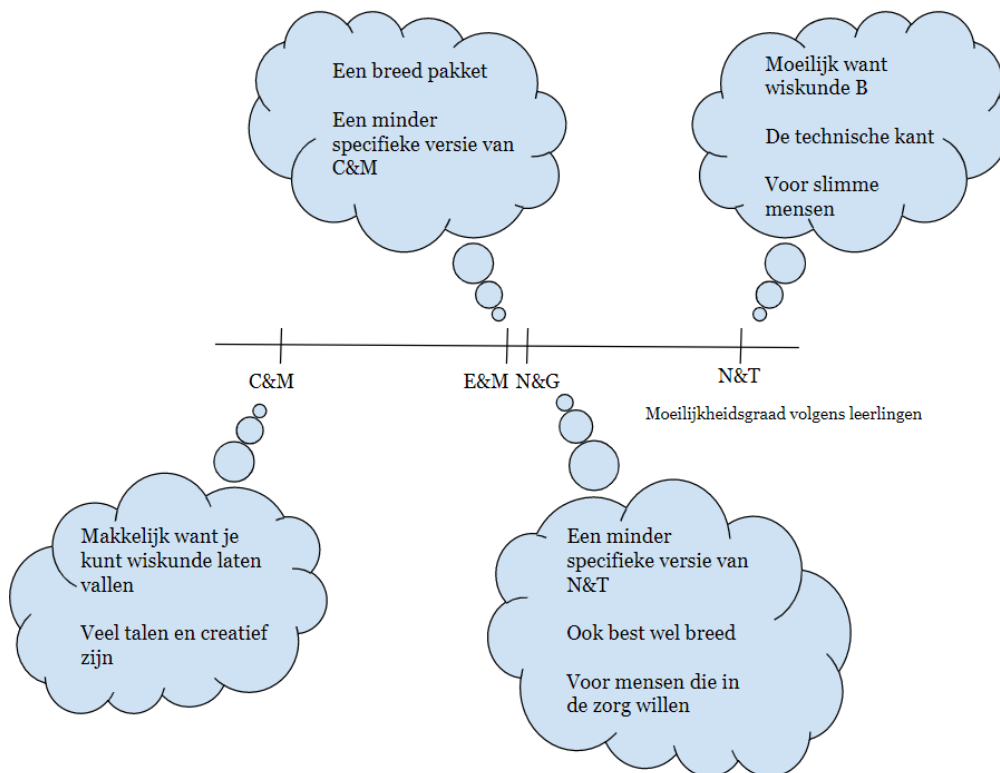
Een breed pakket

Een minder specifieke versie van C&M

Moeilijk want wiskunde B

De technische kant

Voor slimme mensen

C&M

E&M

N&G

N&T

Moeilijkheidsgraad volgens leerlingen

Makkelijk want je kunt wiskunde laten vallen

Veel talen en creatief zijn

Een minder specifieke versie van N&T

Ook best wel breed

Voor mensen die in de zorg willen